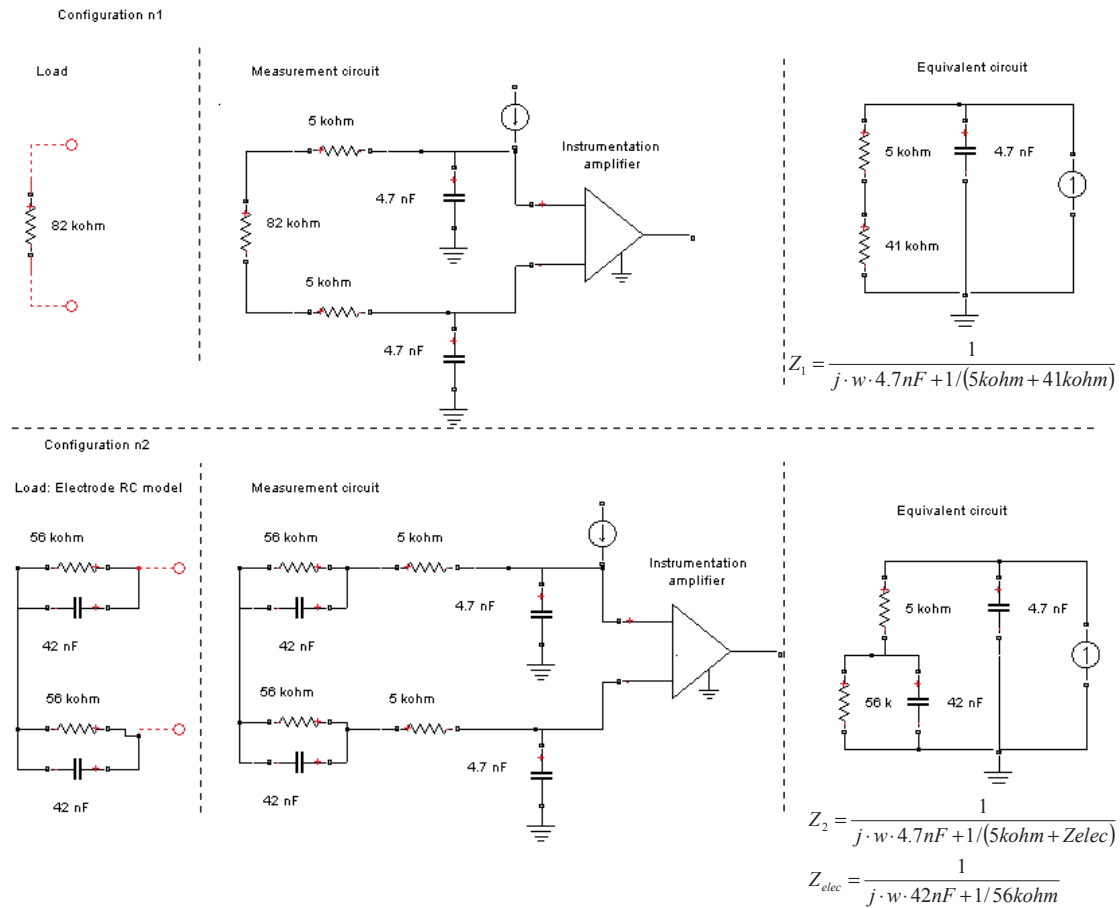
Configuration n1

Load

82 kohm

Measurement circuit

5 kohm

4.7 nF

82 kohm

5 kohm

4.7 nF

Instrumentation amplifier

Equivalent circuit

5 kohm

4.7 nF

41 kohm

$Z_1 = \frac{1}{j \cdot w \cdot 4.7nF + 1/(5kohm + 41kohm)}$

Configuration n2

Load: Electrode RC model

56 kohm

42 nF

56 kohm

42 nF

Measurement circuit

56 kohm

5 kohm

42 nF

4.7 nF

56 kohm

5 kohm

42 nF

4.7 nF

Instrumentation amplifier

Equivalent circuit

5 kohm

4.7 nF

56 k

42 nF

$Z_2 = \frac{1}{j \cdot w \cdot 4.7nF + 1/(5kohm + Zelec)}$

$Z_{elec} = \frac{1}{j \cdot w \cdot 42nF + 1/56kohm}$